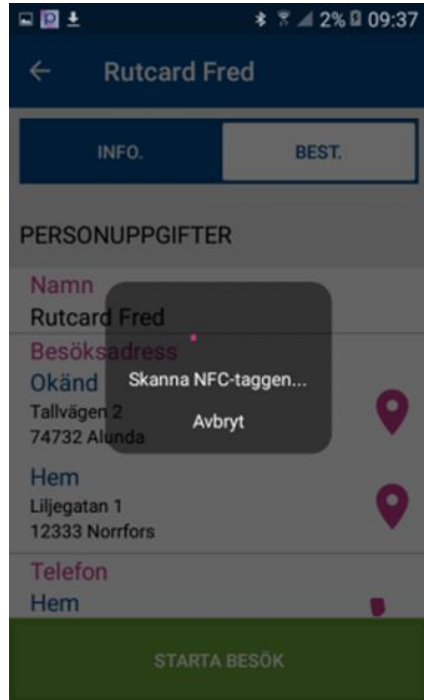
2% 09:37

Rutcard Fred

INFO.

BEST.

PERSONUPPGIFTER

Namn
Rutcard Fred

Besöksadress
Okänd
Tallvägen 2
74732 Alunda

Skanna NFC-taggen...

Avbryt

Hem
Liljegatan 1
12333 Norrfors

Telefon
Hem

STARTA BESÖK